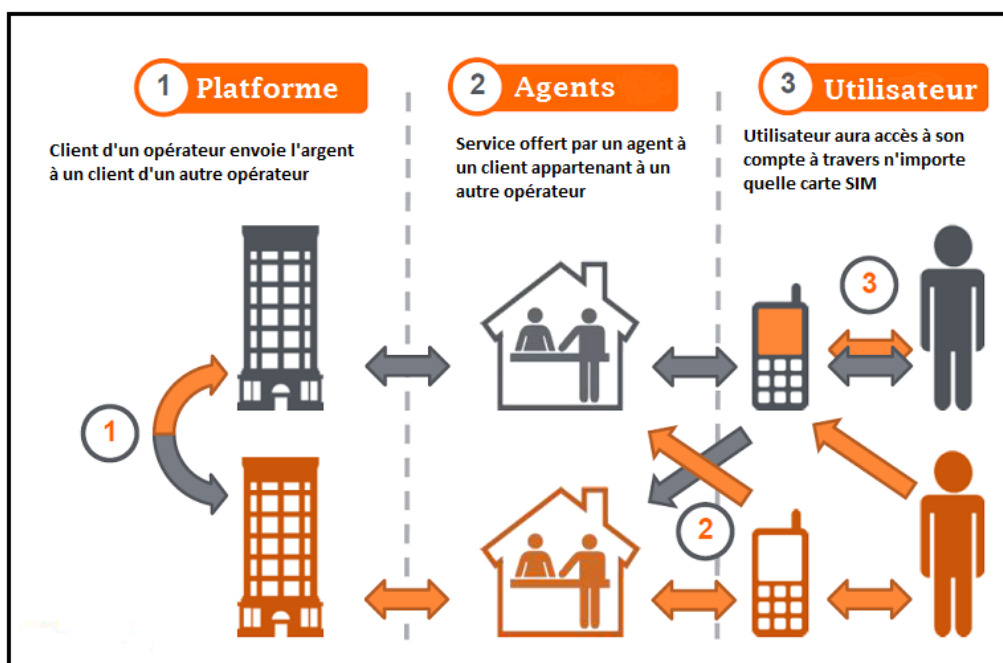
1 Platforme

Client d'un opérateur envoie l'argent à un client d'un autre opérateur

2 Agents

Service offert par un agent à un client appartenant à un autre opérateur

3 Utilisateur

Utilisateur aura accès à son compte à travers n'importe quelle carte SIM

3

1

2